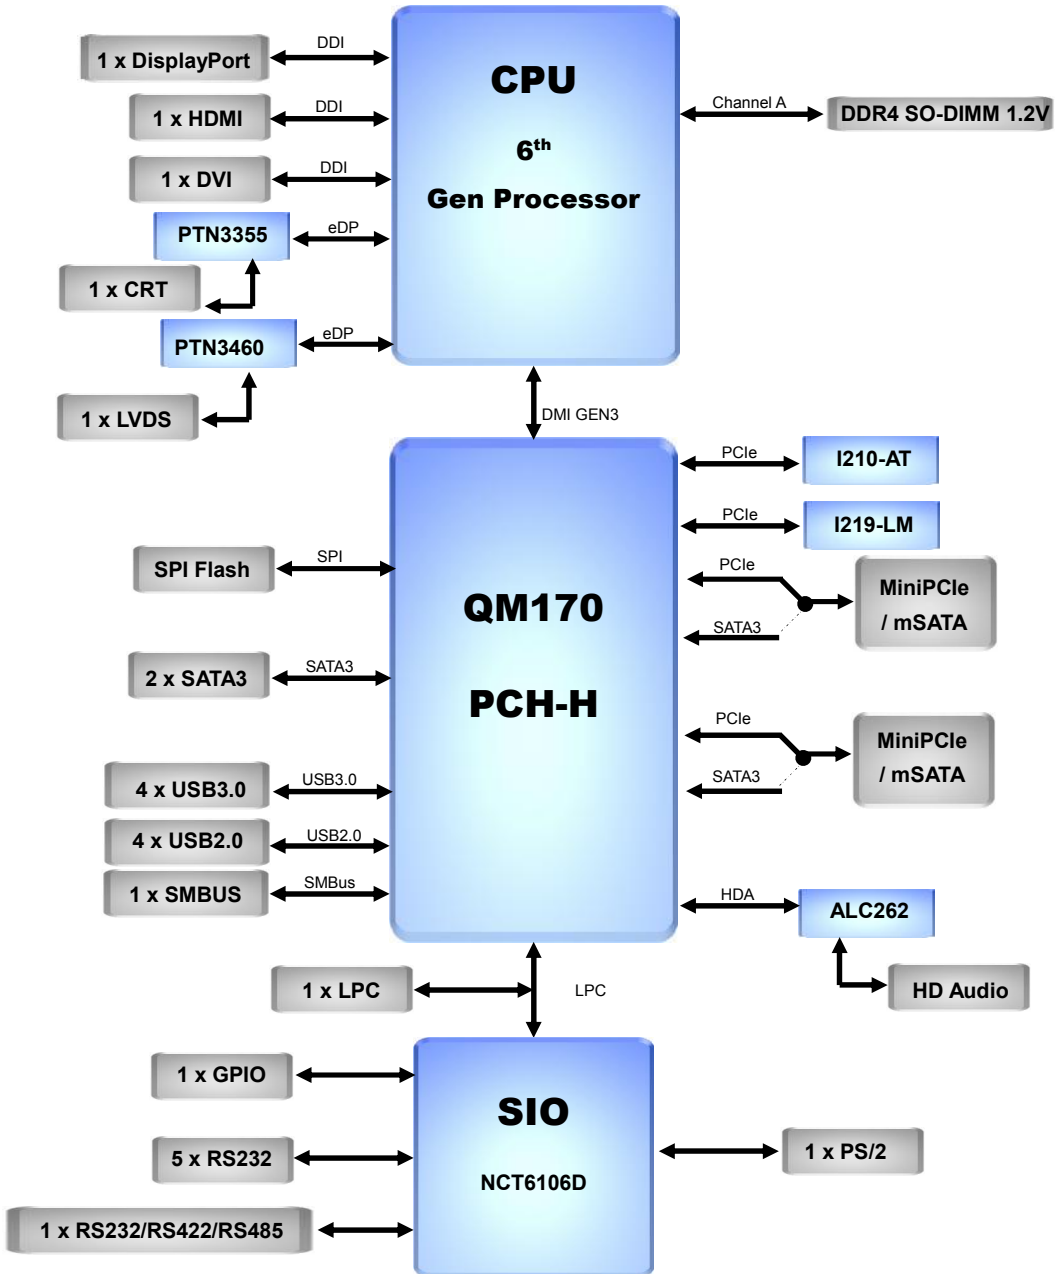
CPU

$6^{th}$

Gen Processor

1 x DisplayPort

DDI

1 x HDMI

DDI

1 x DVI

DDI

PTN3355

eDP

1 x CRT

PTN3460

eDP

1 x LVDS

Channel A

DDR4 SO-DIMM 1.2V

DMI GEN3

QM170

PCH-H

PCIe

I210-AT

PCIe

I219-LM

PCIe

SATA3

MiniPCIe / mSATA

PCIe

SATA3

MiniPCIe / mSATA

HDA

ALC262

HD Audio

SPI Flash

SPI

2 x SATA3

SATA3

4 x USB3.0

USB3.0

4 x USB2.0

USB2.0

1 x SMBUS

SMBus

1 x LPC

LPC

SIO

NCT6106D

1 x GPIO

5 x RS232

1 x RS232/RS422/RS485

1 x PS/2